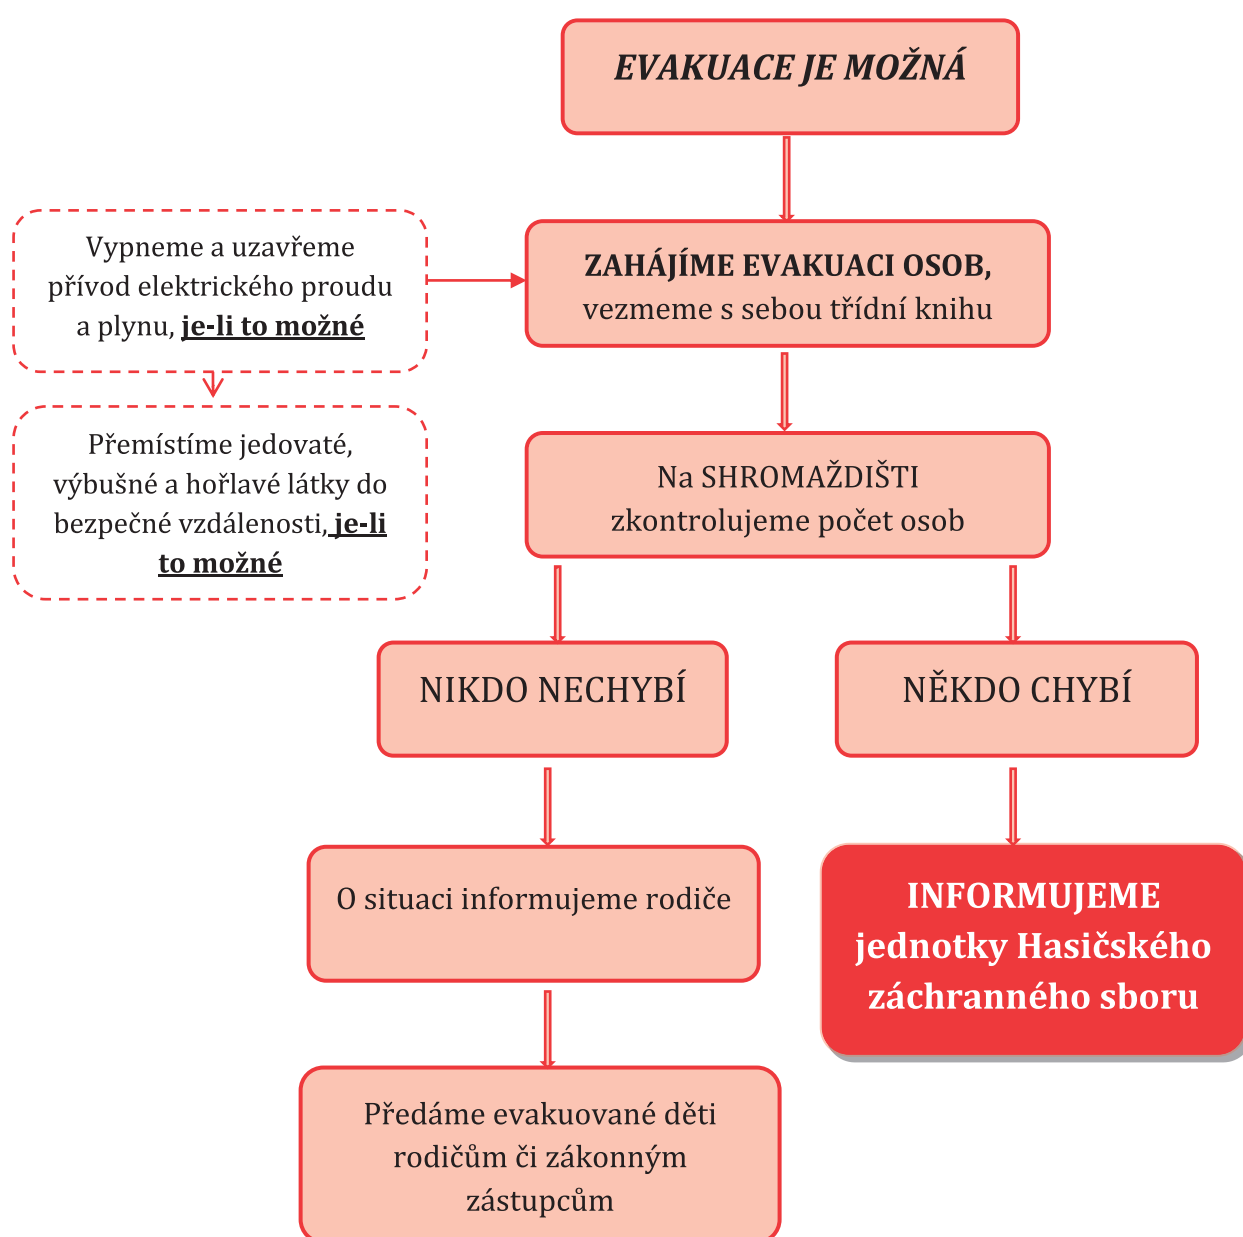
EVAKUACE JE MOŽNÁ

Vypneme a uzavřeme přívod elektrického proudu a plynu, je-li to možné

ZAHÁJÍME EVAKUACI OSOB, vezmeme s sebou třídní knihu

Přemístíme jedovaté, výbušné a hořlavé látky do bezpečné vzdálenosti, je-li to možné

Na SHROMAŽDIŠTI zkontrolujeme počet osob

NIKDO NECHYBÍ

NĚKDO CHYBÍ

O situaci informujeme rodiče

INFORMUJEME jednotky Hasičského záchranného sboru

Předáme evakuované děti rodičům či zákonným zástupcům